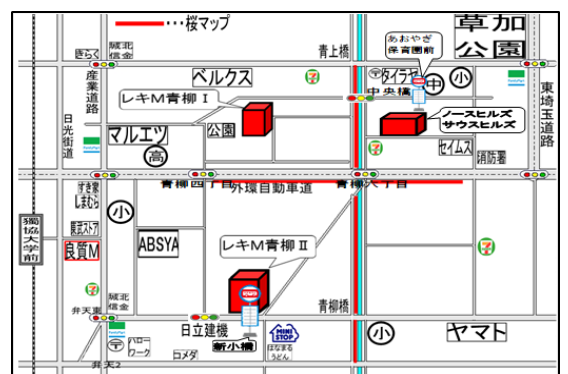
・・・桜マップ

草加公園

きらく

城北信金

青上橋

あおやぎ保育園前

産業道路

ベルクス

タイヤ

中央橋

小

中

東埼玉道路

レキM青柳 I

ノースヒルズ
サウスヒルズ

日光街道

マルエツ

公園

高

セイムス

消防署

青柳四丁目

外環自動車道

青柳六丁目

すき家

しまむら

東武ストア

小

獨協大学前

良質M

ABSYA

レキM青柳 II

城北信金

青柳橋

弁天

日立建機

MINI STOP

はなまるうどん

ハローワーク

コメダ

新小橋

小

ヤマト

弁天2